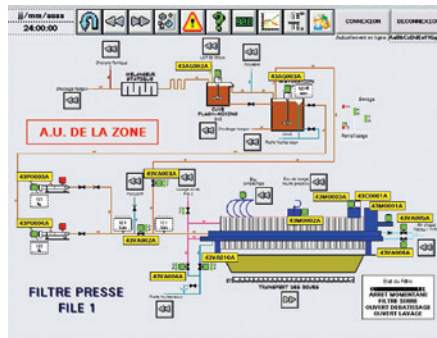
jj/mm/aaaa
24:00:00

CONNEXION
DECONNEXION

A.U. DE LA ZONE

43AG002A
43AG003A
43P0002A
43P0003A
43VA003A
43VA002A
43M0002A
43C0001A
43M0001A
43VA005A
43VA004A
43VA006A
43VA010A

FILTRE PRESSE
FILE 1

TRANSPORT DES BOUES

CUVE FLASH-MIXING

MELANGEUR STATIQUE

ARRET MOMENTANE
FILTRE SERRE
OUVERT DEBATISAGE
OUVERT LAVAGE

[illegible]